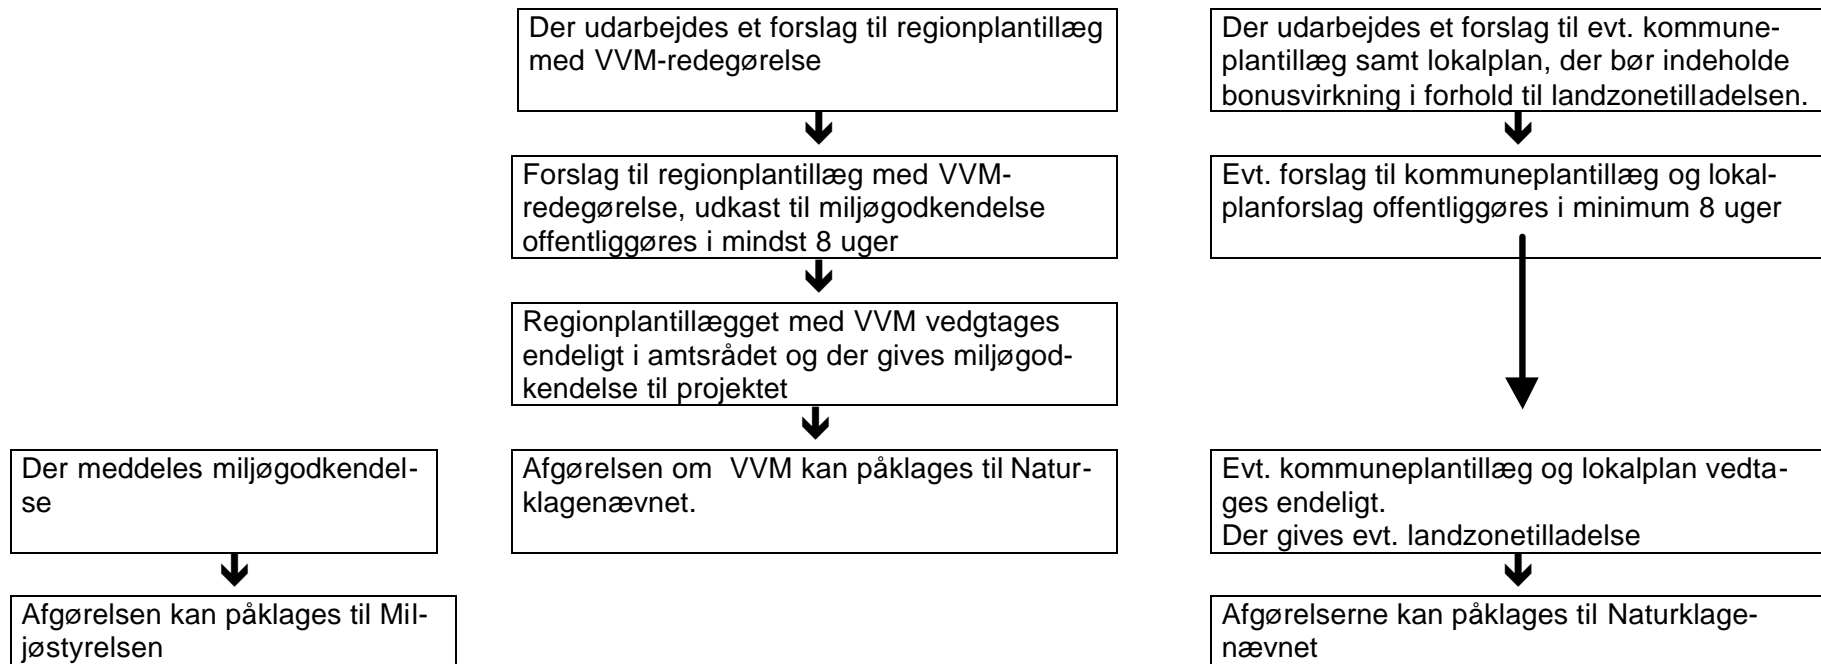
Der udarbejdes et forslag til regionplantillæg med VVM-redegørelse

Forslag til regionplantillæg med VVM-redegørelse, udkast til miljøgodkendelse offentliggøres i mindst 8 uger

Regionplantillægget med VVM vedgtages endeligt i amtsrådet og der gives miljøgodkendelse til projektet

Afgørelsen om VVM kan påklages til Naturklagenævnet.

Der udarbejdes et forslag til evt. kommuneplantillæg samt lokalplan, der bør indeholde bonusvirkning i forhold til landzonetilladelsen.

Evt. forslag til kommuneplantillæg og lokalplanforslag offentliggøres i minimum 8 uger

Evt. kommuneplantillæg og lokalplan vedtages endeligt.
Der gives evt. landzonetilladelse

Afgørelserne kan påklages til Naturklagenævnet

Der meddeles miljøgodkendelse

Afgørelsen kan påklages til Miljøstyrelsen